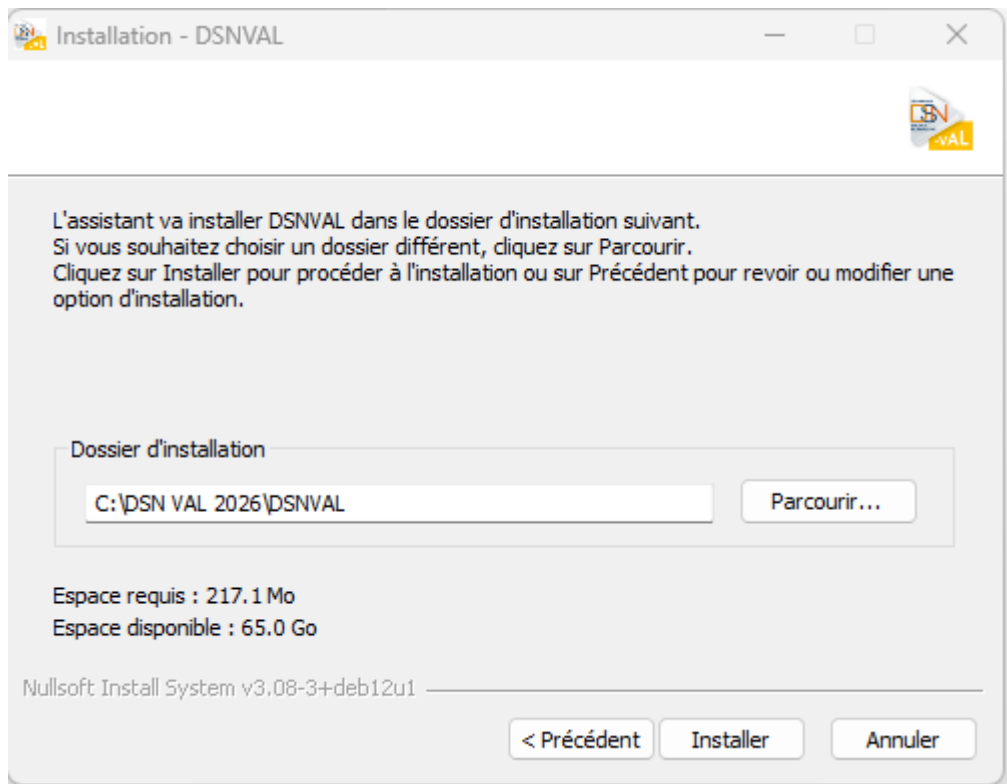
Installation - DSNVAL

DSN VAL

L'assistant va installer DSNVAL dans le dossier d'installation suivant.
Si vous souhaitez choisir un dossier différent, cliquez sur Parcourir.
Cliquez sur Installer pour procéder à l'installation ou sur Précédent pour revoir ou modifier une option d'installation.

Dossier d'installation

C:\DSN VAL 2026\DSNVAL

Parcourir...

Espace requis : 217.1 Mo
Espace disponible : 65.0 Go

Nullsoft Install System v3.08-3+deb12u1

< Précédent

Installer

Annuler